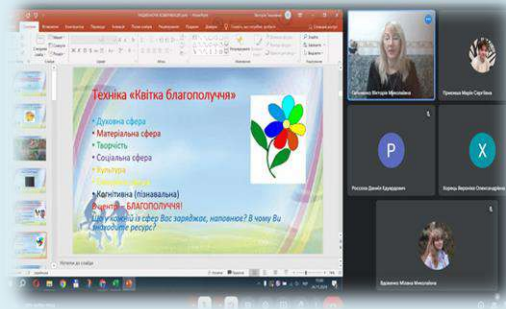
Техніка «Квітка благополуччя»

• Духовна сфера
• Матеріальна сфера
• Творчість
• Соціальна сфера
• Культура
• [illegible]
• Когнітивна (пізнавальна)

Зчентр – БЛАГОПОЛУЧЧЯ!
Що у кожній із сфер Вас заряджає, наповнює? В чому Ви знаходите ресурс?

Сильченко Вікторія Миколаївна
Приймак Марія Сергіївна
P
Россохіа Даниїл Едуардович
X
Хорець Вероніка Олександрівна
Вдовиченко Аліна Миколаївна